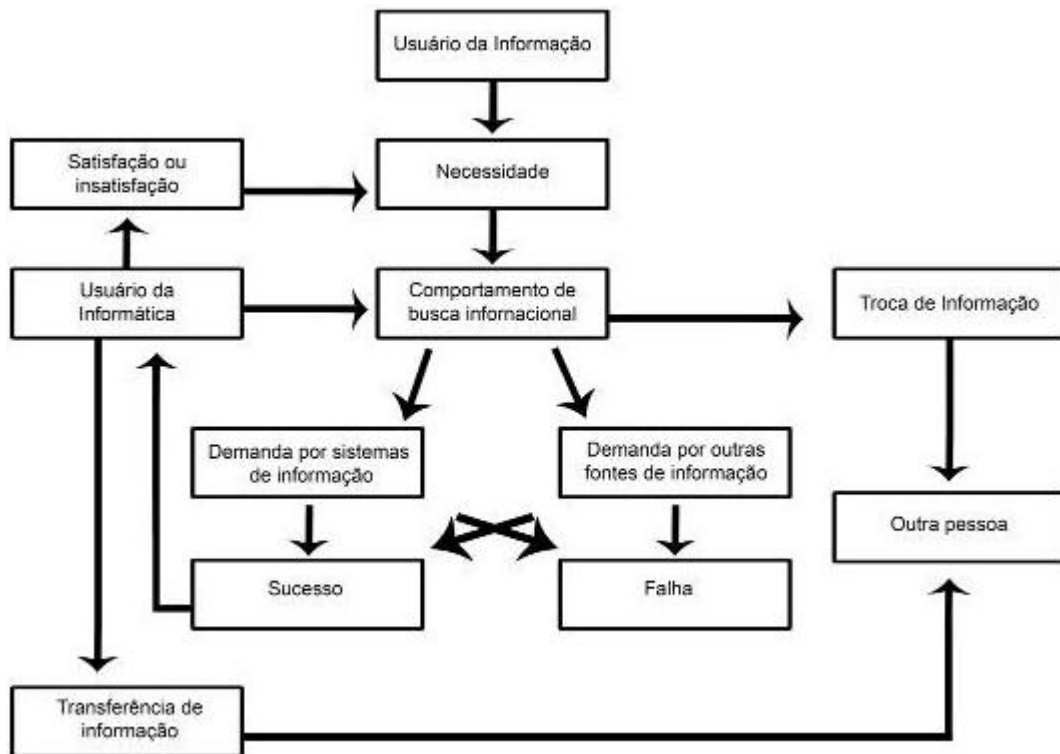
Usuário da Informação

Satisfação ou insatisfação

Necessidade

Usuário da Informática

Comportamento de busca infornacional

Troca de Informação

Demanda por sistemas de informação

Demanda por outras fontes de informação

Outra pessoa

Sucesso

Falha

Transferência de informação